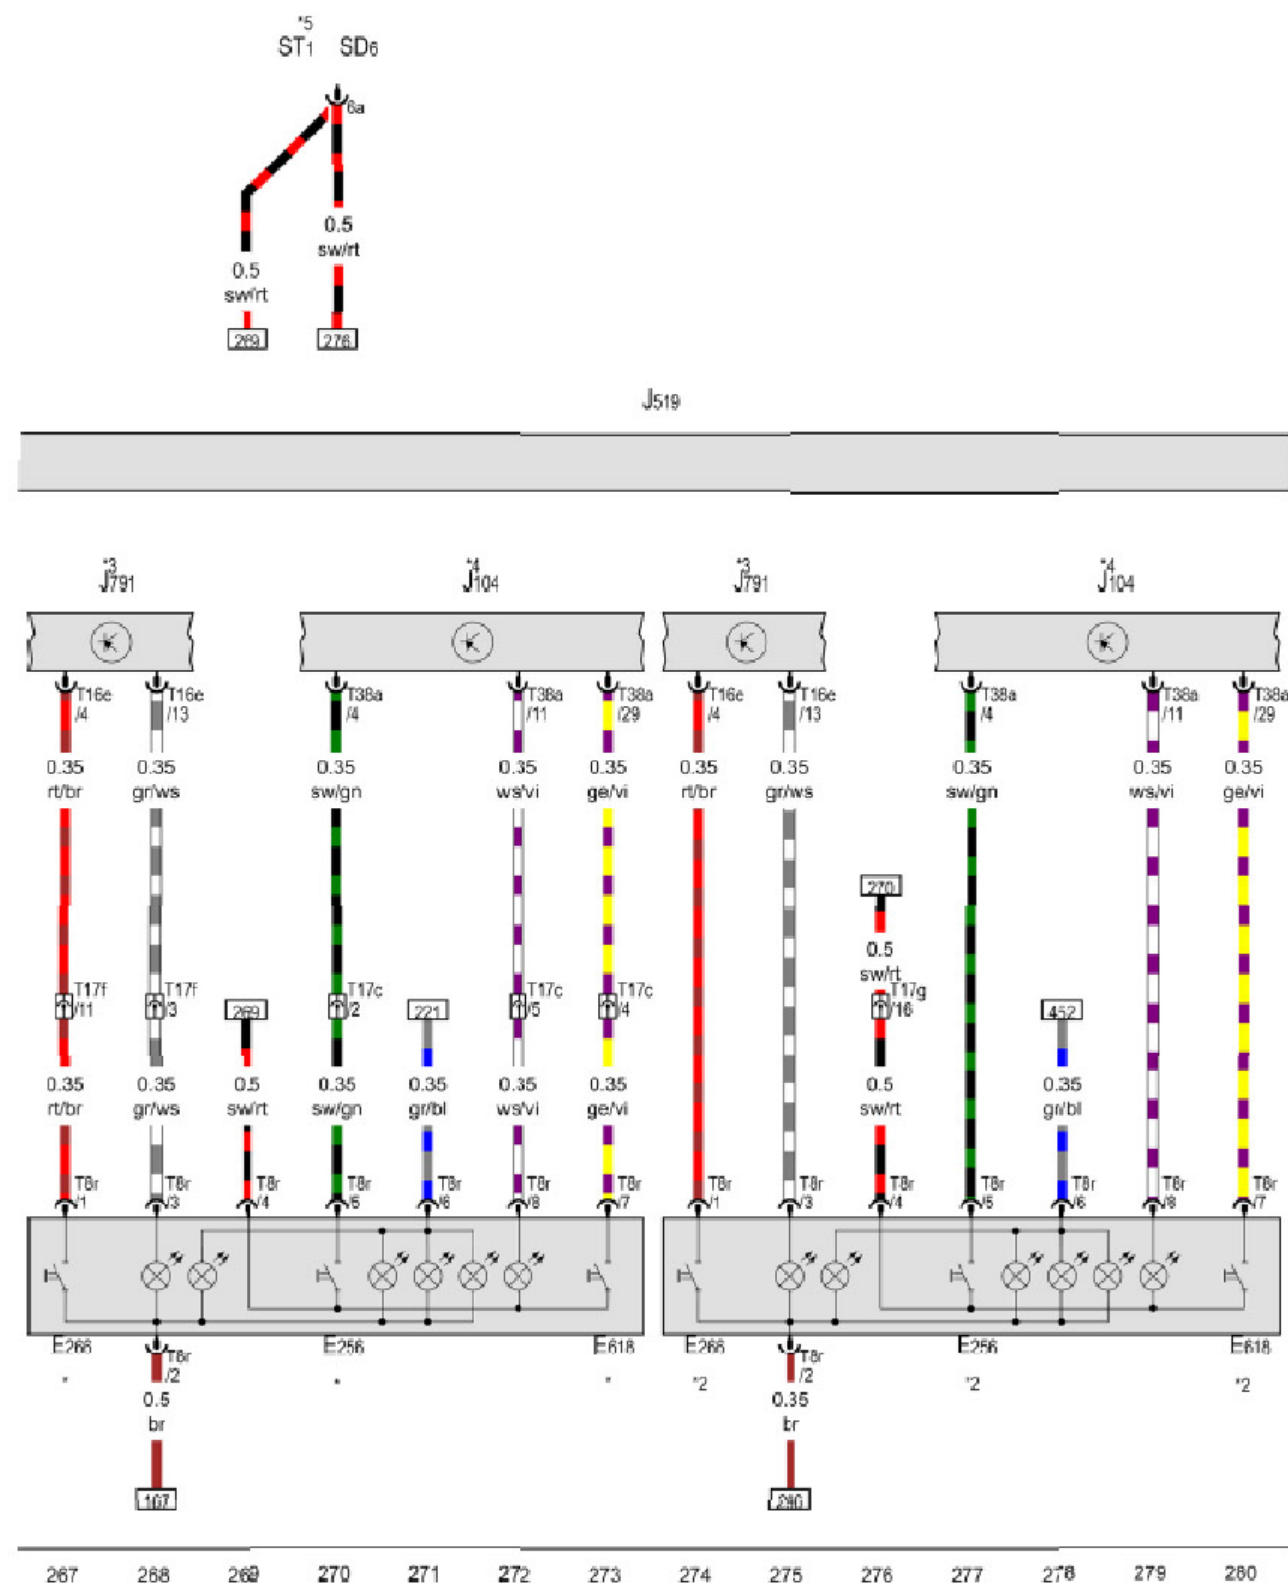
*5
ST1 SD6
6a
0.5
sw/rt
0.5
sw/rt
269
276

J519

*3
J791
*4
J104
*3
J791
*4
J104

T16e /4
T16e /13
T38a /4
T38a /11
T38a /29
T16e /4
T16e /13
T38a /4
T38a /11
T38a /29

0.35 rt/br
0.35 gr/ws
0.35 sw/gn
0.35 ws/vi
0.35 ge/vi
0.35 rt/br
0.35 gr/ws
0.35 sw/gn
0.35 ws/vi
0.35 ge/vi

270
0.5
sw/rt

T17f /11
T17f /3
269
T17c /2
221
T17c /5
T17c /4
T17g /16
452

0.35 rt/br
0.35 gr/ws
0.5 sw/rt
0.35 sw/gn
0.35 gr/bl
0.35 ws/vi
0.35 ge/vi
0.5 sw/rt
0.35 gr/bl

T8r /1
T8r /3
T8r /4
T8r /5
T8r /6
T8r /8
T8r /7
T8r /1
T8r /3
T8r /4
T8r /5
T8r /6
T8r /8
T8r /7

E266
*
T8r /2
0.5
br
107
E256
*
E618
*
E266
*2
T8r /2
0.35
br
290
E256
*2
E618
*2

267 268 269 270 271 272 273 274 275 276 277 278 279 280